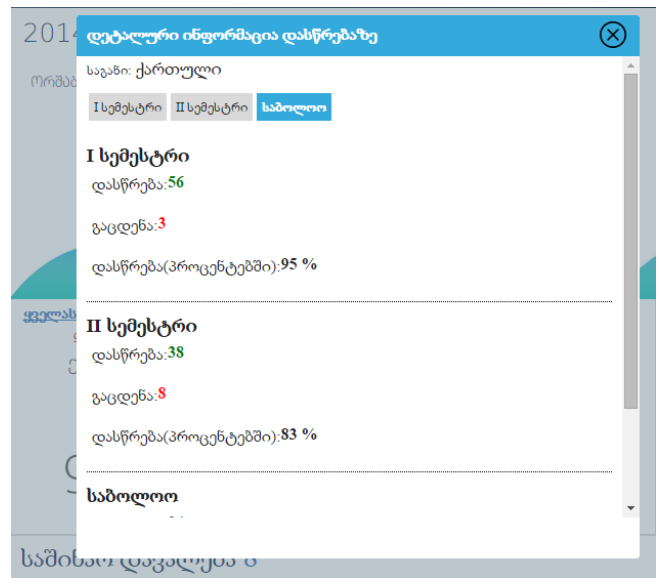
201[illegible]

ორშაბ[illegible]

ყველა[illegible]

საშინაო დავალება 8

დეტალური ინფორმაცია დასწრებაზე

საგანი: ქართული

I სემესტრი | II სემესტრი | საბოლოო

I სემესტრი

დასწრება:56

გაცდენა:3

დასწრება(პროცენტებში):95 %

II სემესტრი

დასწრება:38

გაცდენა:8

დასწრება(პროცენტებში):83 %

საბოლოო